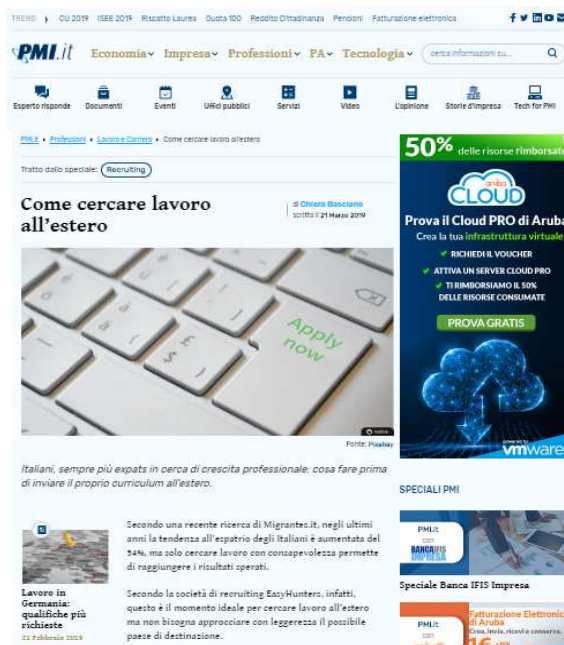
TREND | CU 2019 ISEE 2019 Riscatto Laurea Quota 100 Reddito Cittadinanza Pensioni Fatturazione elettronica

PMI.it Economia Impresa Professioni PA Tecnologia cerca informazioni su...

Esperto risponde Documenti Eventi Uffici pubblici Servizi Video L'opinione Storie d'impresa Tech for PMI

PMI.it › Professioni › Lavoro e Carriera › Come cercare lavoro all'estero

Tratto dallo speciale: Recruiting

Come cercare lavoro all'estero

di Chiara Basciano
scritto il 21 Marzo 2019

Apply now

Fonte: Pixabay

Italiani, sempre più expats in cerca di crescita professionale: cosa fare prima di inviare il proprio curriculum all'estero.

Lavoro in Germania: qualifiche più richieste
21 Febbraio 2019

Secondo una recente ricerca di Migrantes.it, negli ultimi anni la tendenza all'espatrio degli italiani è aumentata del 54%, ma solo cercare lavoro con consapevolezza permette di raggiungere i risultati sperati.

Secondo la società di recruiting EasyHunters, infatti, questo è il momento ideale per cercare lavoro all'estero ma non bisogna approcciare con leggerezza il possibile paese di destinazione.

50% delle risorse rimborsat

aruba CLOUD

Prova il Cloud PRO di Aruba
Crea la tua infrastruttura virtuale
RICHIEDI IL VOUCHER
ATTIVA UN SERVER CLOUD PRO
TI RIMBORSIAMO IL 50% DELLE RISORSE CONSUMATE
PROVA GRATIS

powered by vmware

SPECIALI PMI

PMI.it con BANCA IFIS IMPRESA

Speciale Banca IFIS Impresa

PMI.it con
Fatturazione Elettronica di Aruba
Crea, invia, ricevi e conserva.
16 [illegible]